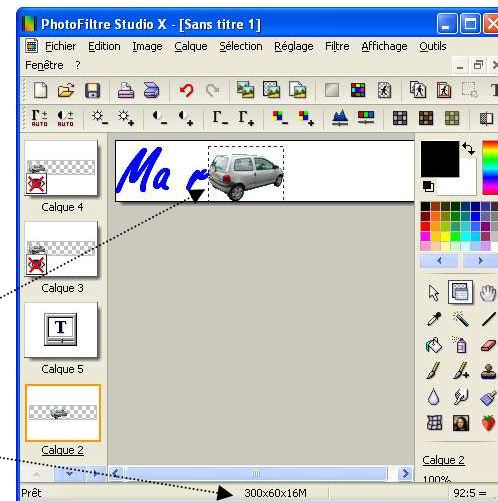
PhotoFiltre Studio X - [Sans titre 1]

Fichier Edition Image Calque Sélection Réglage Filtre Affichage Outils
Fenêtre ?

Ma r

Calque 4
Calque 3
Calque 5
Calque 2

Calque 2
100%

Prêt
300x60x16M
92:5 =